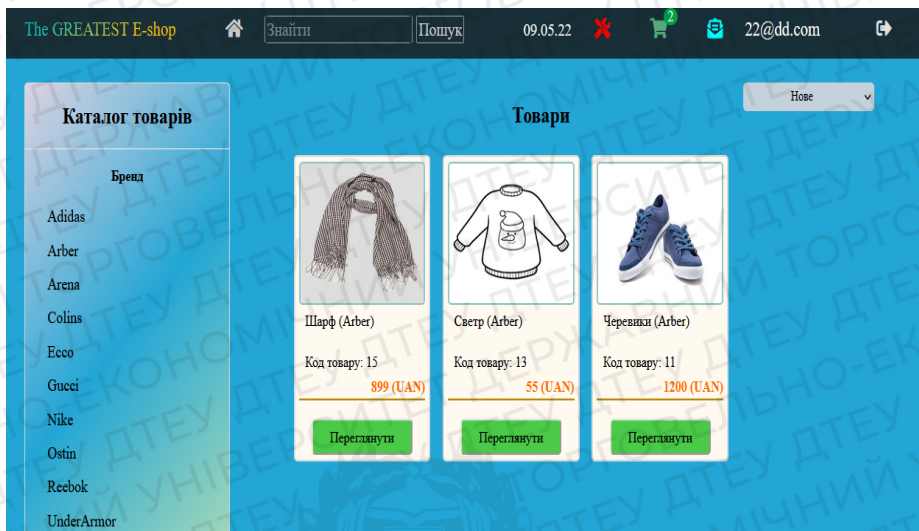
The GREATEST E-shop
Знайти
Пошук
09.05.22
2
22@dd.com

Нове

Каталог товарів

Бренд

Adidas
Arber
Arena
Colins
Ecco
Gucci
Nike
Ostin
Reebok
UnderArmor

Товари

Шарф (Arber)
Код товару: 15
899 (UAN)
Переглянути

Светр (Arber)
Код товару: 13
55 (UAN)
Переглянути

Черевики (Arber)
Код товару: 11
1200 (UAN)
Переглянути

ДТЕУ ДЕРЖАВНИЙ ТОРГОВЕЛЬНО-ЕКОНОМІЧНИЙ УНІВЕРСИТЕТ